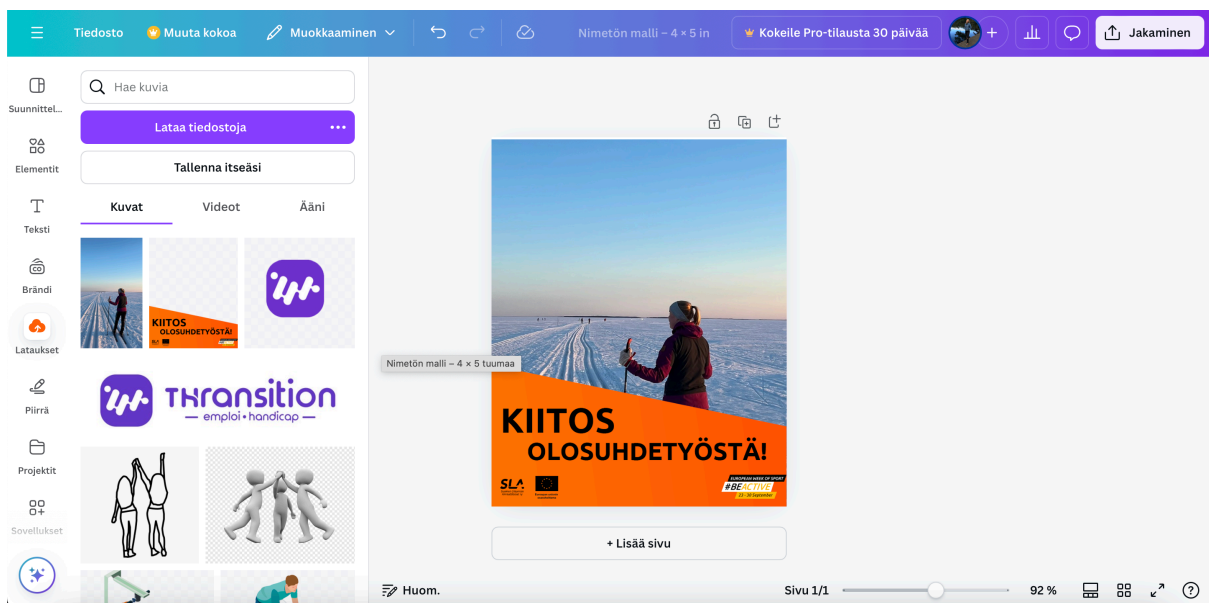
Tiedosto Muuta kokoa Muokkaaminen Nimetön malli – 4 × 5 in Kokeile Pro-tilausta 30 päivää Jakaminen

Suunnittel... Elementit Teksti Brändi Lataukset Piirrä Projektit Sovellukset

Hae kuvia

Lataa tiedostoja

Tallenna itseäsi

Kuvat Videot Ääni

KIITOS OLOSUHDETYÖSTÄ!

THRANSITION — emploi • handicap —

Nimetön malli – 4 × 5 tuumaa

KIITOS
OLOSUHDETYÖSTÄ!

SLA

EUROPEAN WEEK OF SPORT
#BEACTIVE
23 - 30 September

+ Lisää sivu

Huom. Sivu 1/1 92 %